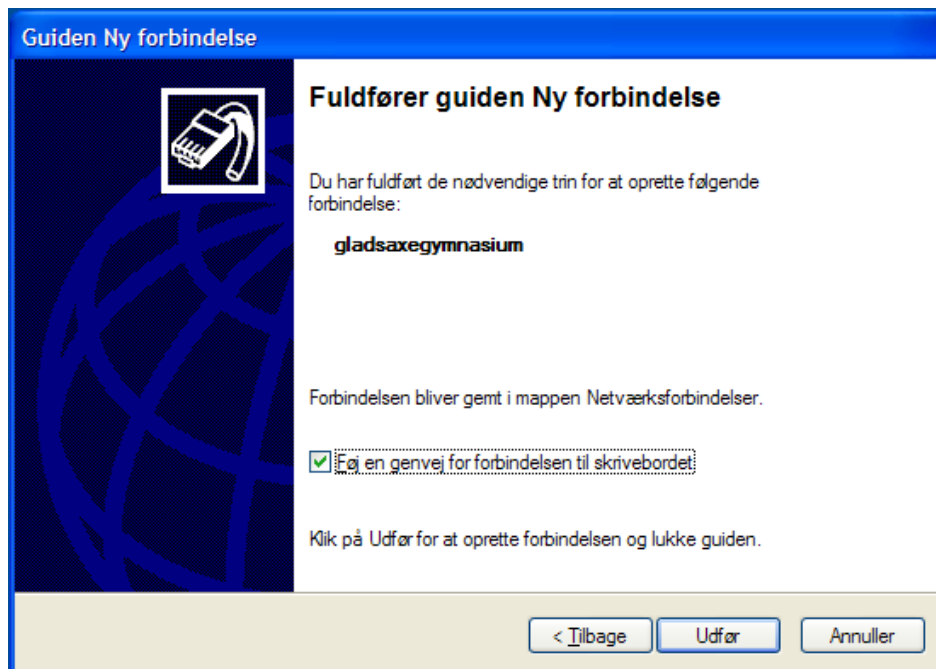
Guiden Ny forbindelse

Fuldfører guiden Ny forbindelse

Du har fuldført de nødvendige trin for at oprette følgende forbindelse:

gladsaxegymnasium

Forbindelsen bliver gemt i mappen Netværksforbindelser.

Føj en genvej for forbindelsen til skrivebordet

Klik på Udfør for at oprette forbindelsen og lukke guiden.

< Tilbage

Udfør

Annuller